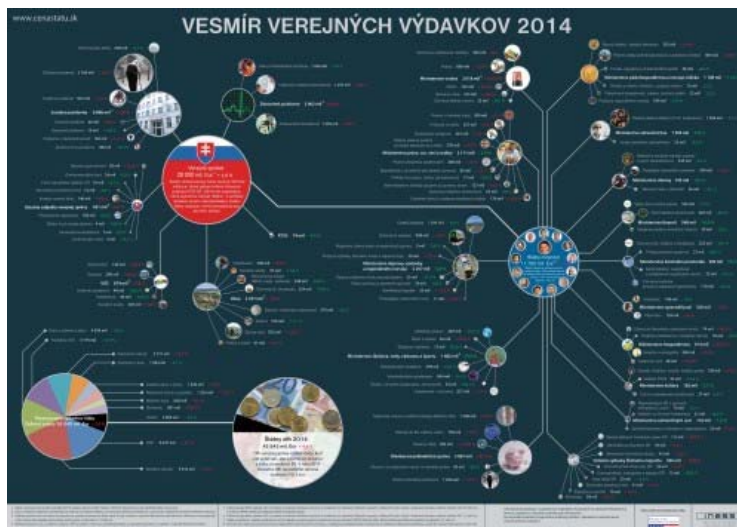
www.cenastatu.sk

VESMÍR VEREJNÝCH VÝDAVKOV 2014

Verejné výdavky
28 000 mil. Eur

Ministerstvo školstva

Ministerstvo vnútra

Ministerstvo zdravotníctva

Ministerstvo dopravy, výstavby a regionálneho rozvoja

Ministerstvo financií

Ministerstvo obrany

Ministerstvo spravodlivosti

Ministerstvo kultúry

Ministerstvo hospodárstva

Ministerstvo práce, sociálnych vecí a rodiny

Ministerstvo životného prostredia

Ministerstvo pôdohospodárstva a rozvoja vidieka

Ministerstvo zahraničných vecí a európskych záležitostí

Ministerstvo vnútra

Obce

VÚC

Sociálne poistenie

Zdravotné poistenie

Štátny rozpočet

Štátny dlh 2014

RTVS

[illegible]